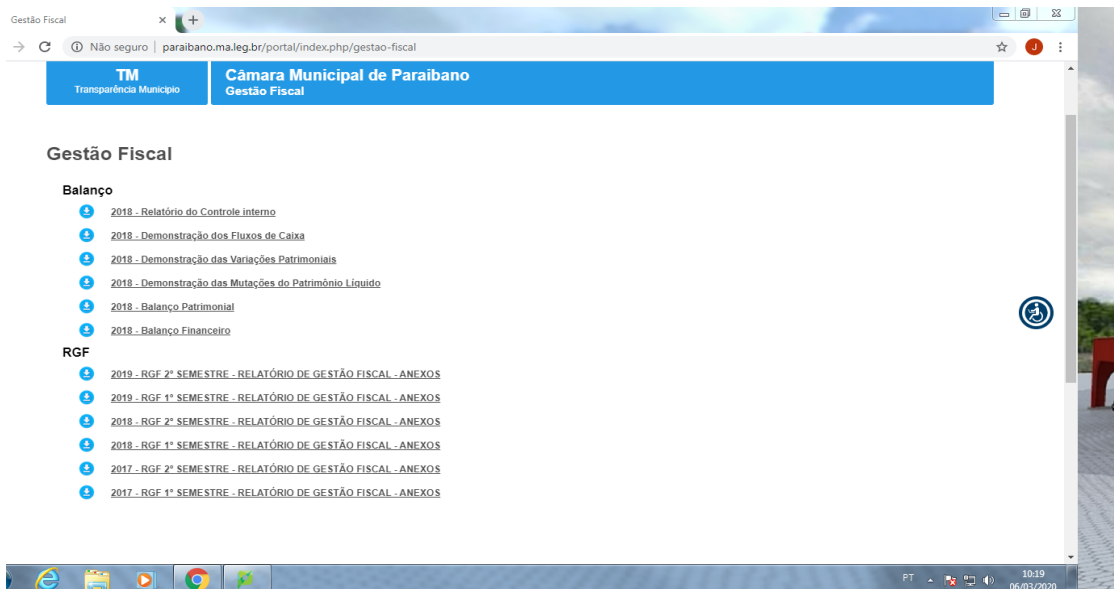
Gestão Fiscal

Não seguro | paraibano.ma.leg.br/portal/index.php/gestao-fiscal

J

TM
Transparência Municipio

Câmara Municipal de Paraibano
Gestão Fiscal

Gestão Fiscal

Balanço

2018 - Relatório do Controle interno

2018 - Demonstração dos Fluxos de Caixa

2018 - Demonstração das Variações Patrimoniais

2018 - Demonstração das Mutações do Patrimônio Líquido

2018 - Balanço Patrimonial

2018 - Balanço Financeiro

RGF

2019 - RGF 2º SEMESTRE - RELATÓRIO DE GESTÃO FISCAL - ANEXOS

2019 - RGF 1º SEMESTRE - RELATÓRIO DE GESTÃO FISCAL - ANEXOS

2018 - RGF 2º SEMESTRE - RELATÓRIO DE GESTÃO FISCAL - ANEXOS

2018 - RGF 1º SEMESTRE - RELATÓRIO DE GESTÃO FISCAL - ANEXOS

2017 - RGF 2º SEMESTRE - RELATÓRIO DE GESTÃO FISCAL - ANEXOS

2017 - RGF 1º SEMESTRE - RELATÓRIO DE GESTÃO FISCAL - ANEXOS

PT 10:19 06/03/2020